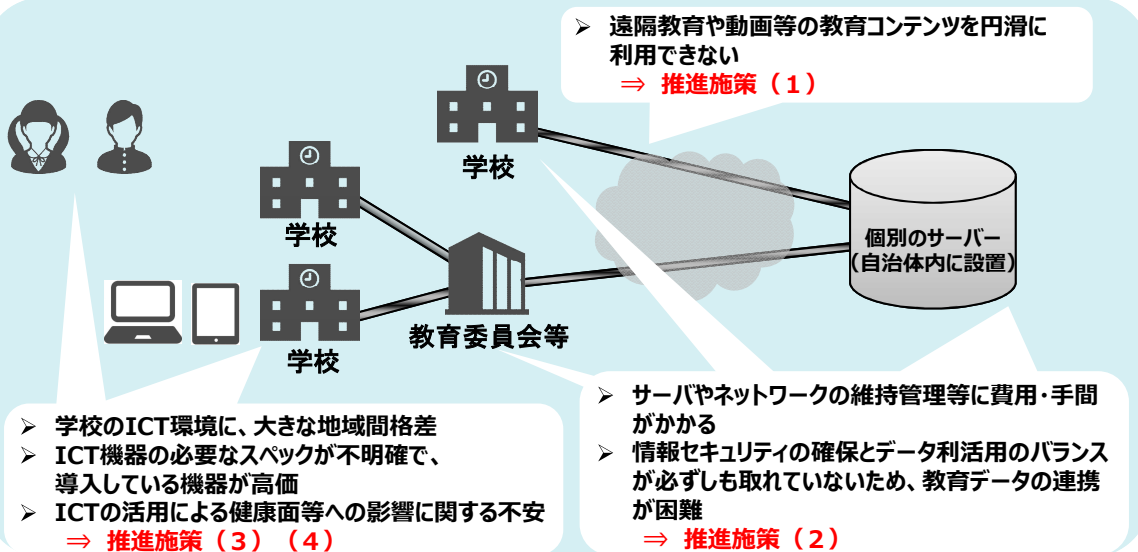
➢ 遠隔教育や動画等の教育コンテンツを円滑に利用できない
⇒ 推進施策（１）

学校

学校

学校

教育委員会等

個別のサーバー
（自治体内に設置）

➢ 学校のICT環境に、大きな地域間格差
➢ ICT機器の必要なスペックが不明確で、導入している機器が高価
➢ ICTの活用による健康面等への影響に関する不安
⇒ 推進施策（３）（４）

➢ サーバやネットワークの維持管理等に費用・手間がかかる
➢ 情報セキュリティの確保とデータ利活用のバランスが必ずしも取れていないため、教育データの連携が困難
⇒ 推進施策（２）